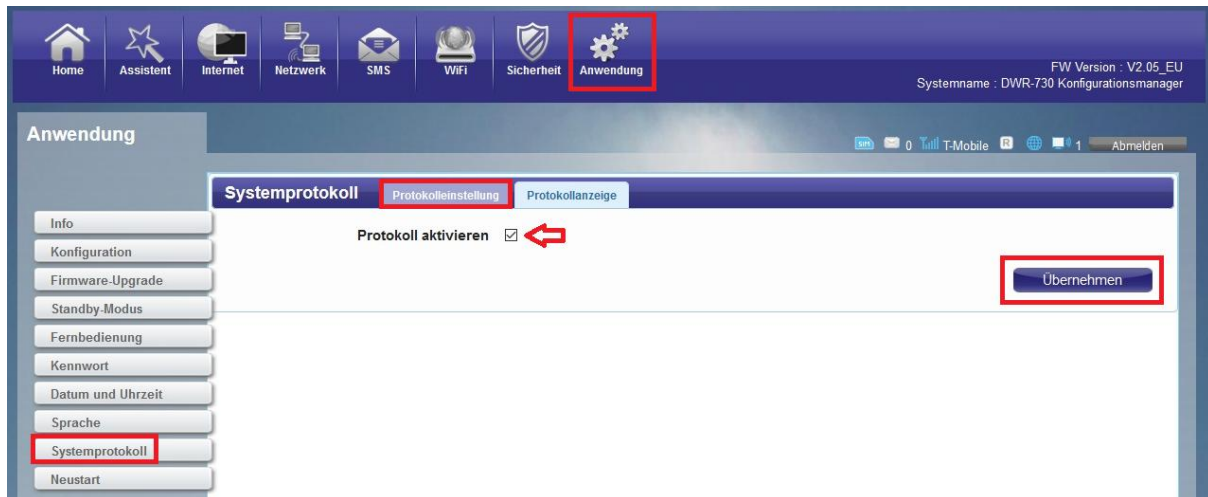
Home Assistent Internet Netzwerk SMS WiFi Sicherheit Anwendung

FW Version : V2.05_EU
Systemname : DWR-730 Konfigurationsmanager

Anwendung

SIM 0 T-Mobile R 1 Abmelden

Systemprotokoll Protokolleinstellung Protokollanzeige

Info
Konfiguration
Firmware-Upgrade
Standby-Modus
Fernbedienung
Kennwort
Datum und Uhrzeit
Sprache
Systemprotokoll
Neustart

Protokoll aktivieren ☑

Übernehmen